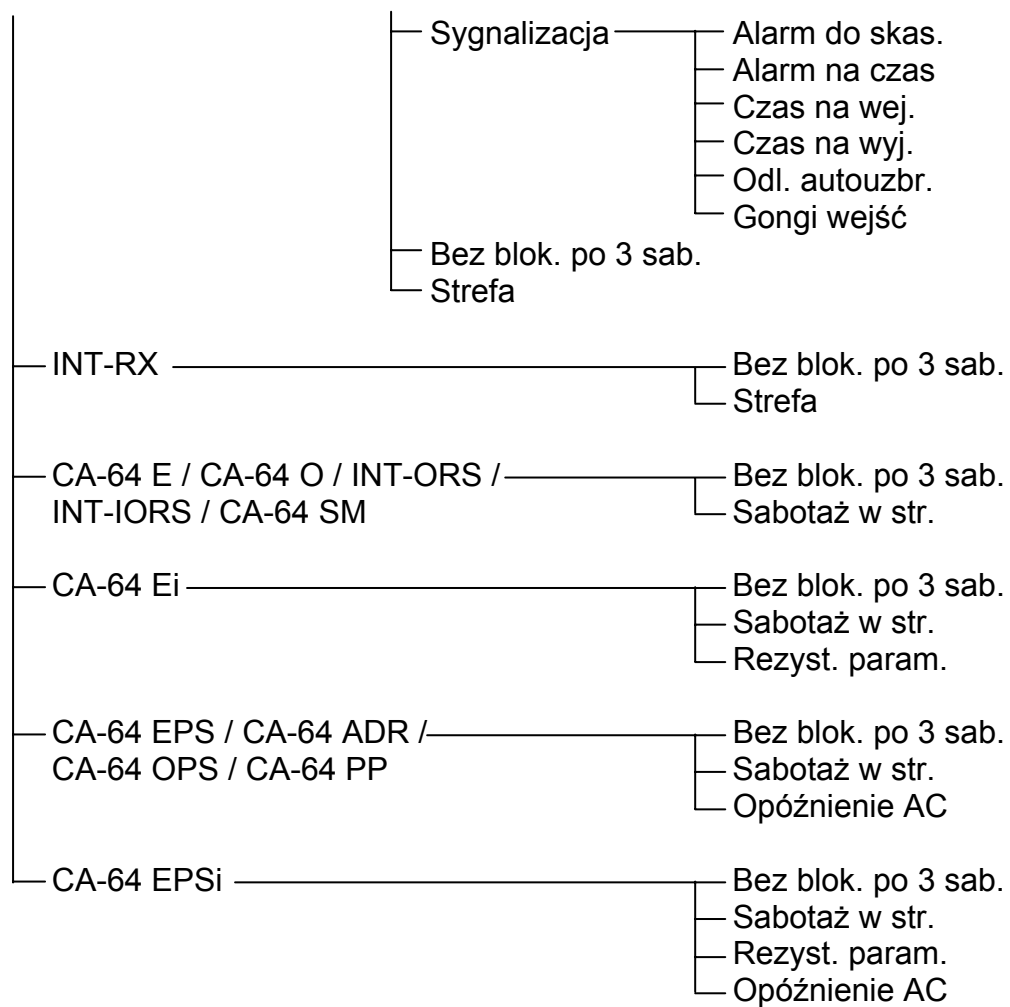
Sygnalizacja
Alarm do skas.
Alarm na czas
Czas na wej.
Czas na wyj.
Odl. autouzbr.
Gongi wejść
Bez blok. po 3 sab.
Strefa

INT-RX
Bez blok. po 3 sab.
Strefa

CA-64 E / CA-64 O / INT-ORS / INT-IORS / CA-64 SM
Bez blok. po 3 sab.
Sabotaż w str.

CA-64 Ei
Bez blok. po 3 sab.
Sabotaż w str.
Rezyst. param.

CA-64 EPS / CA-64 ADR / CA-64 OPS / CA-64 PP
Bez blok. po 3 sab.
Sabotaż w str.
Opóźnienie AC

CA-64 EPSi
Bez blok. po 3 sab.
Sabotaż w str.
Rezyst. param.
Opóźnienie AC